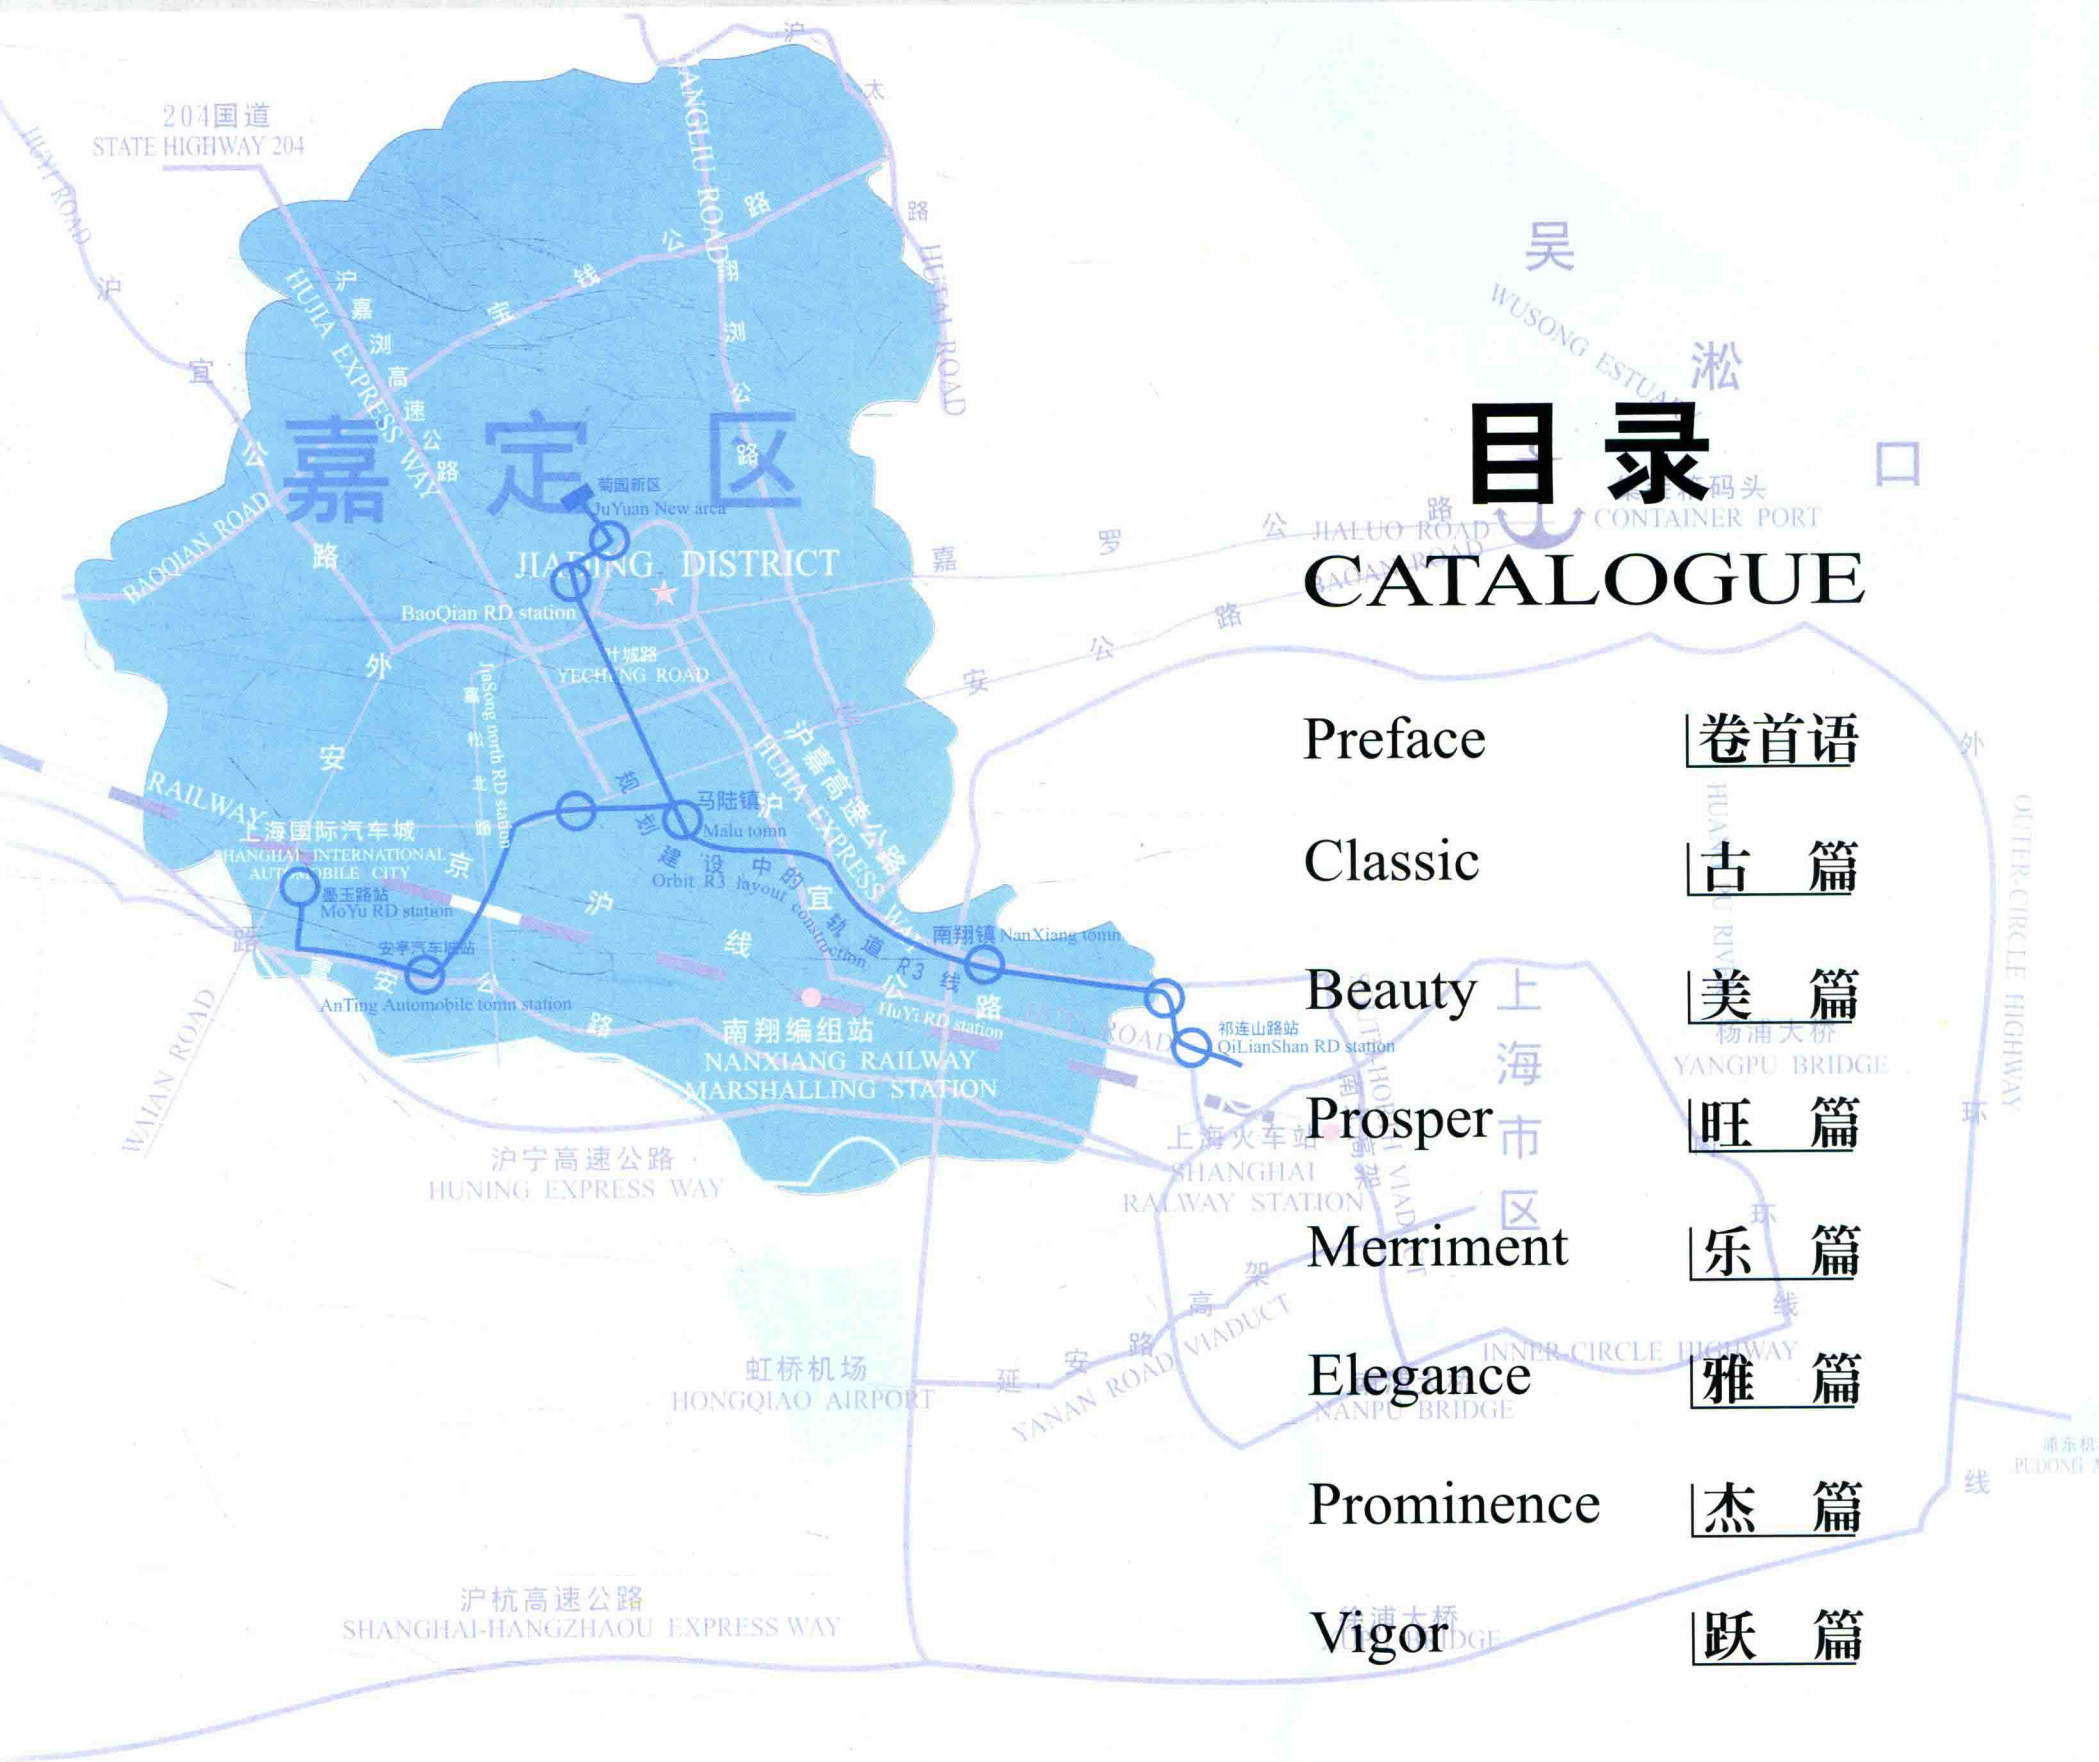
目录
CATALOGUE

Preface 卷首语
Classic 古 篇
Beauty 美 篇
Prosper 旺 篇
Merriment 乐 篇
Elegance 雅 篇
Prominence 杰 篇
Vigor 跃 篇

204国道
STATE HIGHWAY 204
嘉定区
JIADING DISTRICT
菊园新区
JuYuan New area
BaoQian RD station
叶城路
YECHENG ROAD
BAOQIAN ROAD
宝钱公路
沪嘉浏高速公路
HUJIA EXPRESS WAY
嘉松北路
JiaSong north RD station
马陆镇
Malu town
规划建设中的轨道R3线
Orbit R3 layout construction
沪嘉高速公路
HUJIA EXPRESS WAY
南翔镇 NanXiang town
祁连山路站
QiLianShan RD station
上海国际汽车城
SHANGHAI INTERNATIONAL AUTOMOBILE CITY
墨玉路站
MoYu RD station
安亭汽车城站
AnTing Automobile town station
沪宜公路
HuYi RD station
南翔编组站
NANXIANG RAILWAY MARSHALLING STATION
RAILWAY
京沪线
外安路
沪宁高速公路
HUNING EXPRESS WAY
虹桥机场
HONGQIAO AIRPORT
沪杭高速公路
SHANGHAI-HANGZHAOU EXPRESS WAY
WAIAN ROAD
延安路
YANAN ROAD
高架 VIADUCT
上海火车站
SHANGHAI RAILWAY STATION
上海市区
吴淞口
WUSONG ESTUARY
码头
CONTAINER PORT
嘉罗公路
JIALUO ROAD
嘉安公路
杨浦大桥
YANGPU BRIDGE
NANPU BRIDGE
INNER CIRCLE HIGHWAY
内环线
外环线
OUTER-CIRCLE HIGHWAY
LIUHE ROAD
浏翔公路
HUTAI ROAD
沪太路
HUYI ROAD
沪宜公路
浦东机
PUDONG